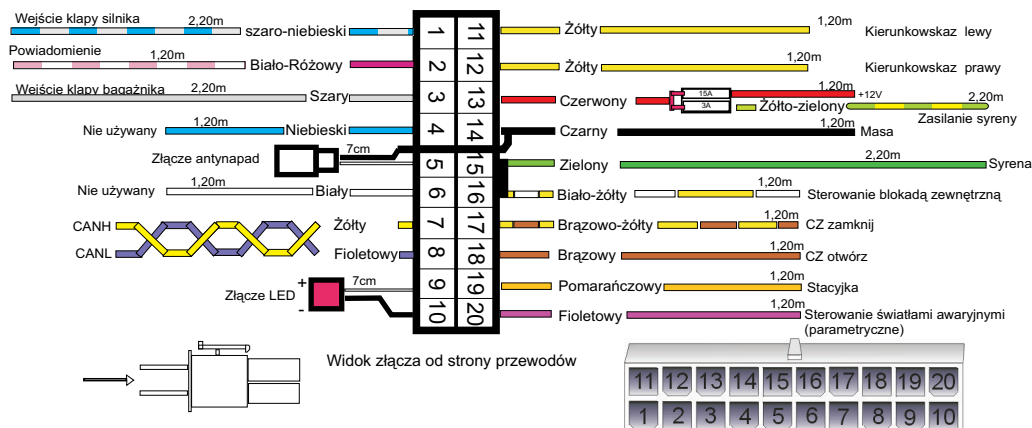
Wejście klapy silnika 2,20m szaro-niebieski
Powiadomienie 1,20m Biało-Różowy
Weście klapy bagażnika 2,20m Szary
Nie używany 1,20m Niebieski
Złącze antynapad 7cm
Nie używany 1,20m Biały
CANH
CANL
Żółty
Fioletowy
Złącze LED 7cm
+
-

| 1 | 11 |
|---|---|
| 2 | 12 |
| 3 | 13 |
| 4 | 14 |
| 5 | 15 |
| 6 | 16 |
| 7 | 17 |
| 8 | 18 |
| 9 | 19 |
| 10 | 20 |

Żółty 1,20m Kierunkowskaz lewy
Żółty 1,20m Kierunkowskaz prawy
Czerwony 15A 3A 1,20m +12V Żółto-zielony 2,20m Zasilanie syreny
Czarny 1,20m Masa
Zielony 2,20m Syrena
Biało-żółty 1,20m Sterowanie blokadą zewnętrzną
Brązowo-żółty 1,20m CZ zamknij
Brązowy 1,20m CZ otwórz
Pomarańczowy 1,20m Stacyjka
Fioletowy 1,20m Sterowanie światłami awaryjnymi (parametryczne)

Widok złącza od strony przewodów

| 11 | 12 | 13 | 14 | 15 | 16 | 17 | 18 | 19 | 20 |
|---|---|---|---|---|---|---|---|---|---|
| 1 | 2 | 3 | 4 | 5 | 6 | 7 | 8 | 9 | 10 |